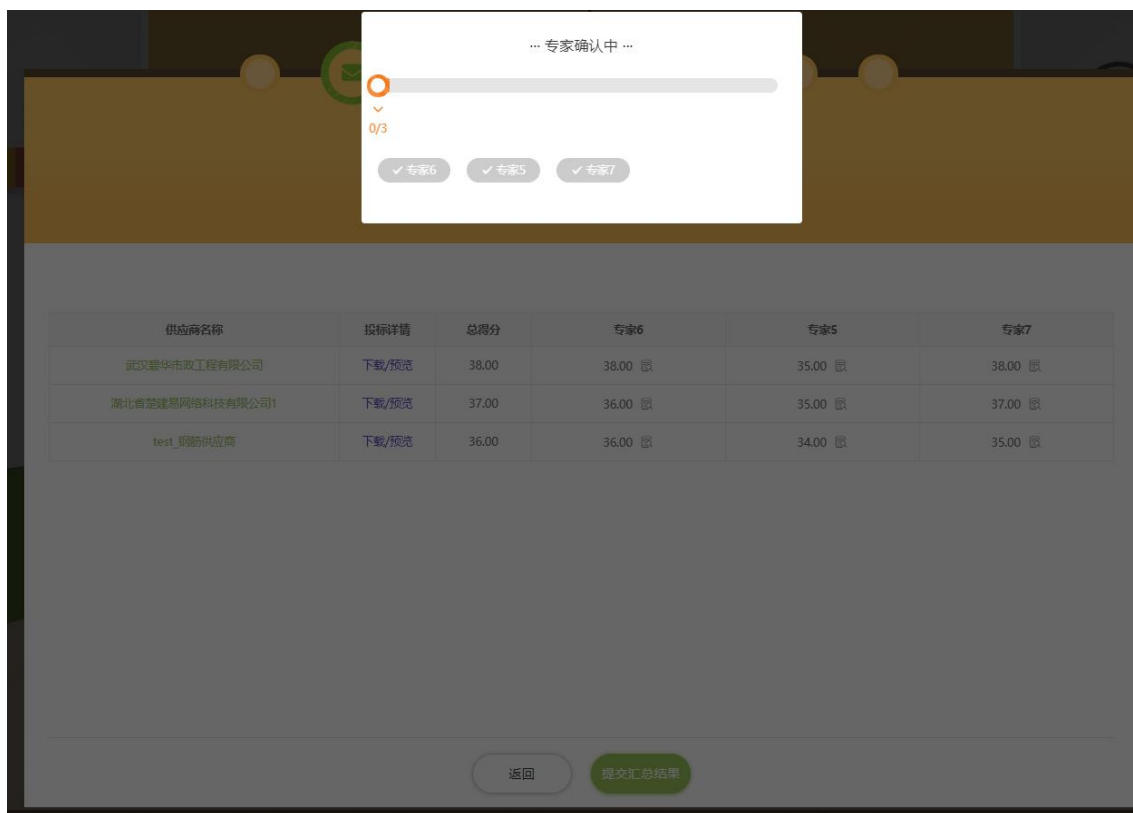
··· 专家确认中 ···

0/3

✓ 专家6 ✓ 专家5 ✓ 专家7

| 供应商名称 | 投标详情 | 总得分 | 专家6 | 专家5 | 专家7 |
|---|---|---|---|---|---|
| 武汉市华市政工程有限公司 | 下载/预览 | 38.00 | 38.00 | 35.00 | 38.00 |
| 湖北省楚建易网络科技有限公司1 | 下载/预览 | 37.00 | 36.00 | 35.00 | 37.00 |
| test_钢筋供应商 | 下载/预览 | 36.00 | 36.00 | 34.00 | 35.00 |

返回 提交汇总结果